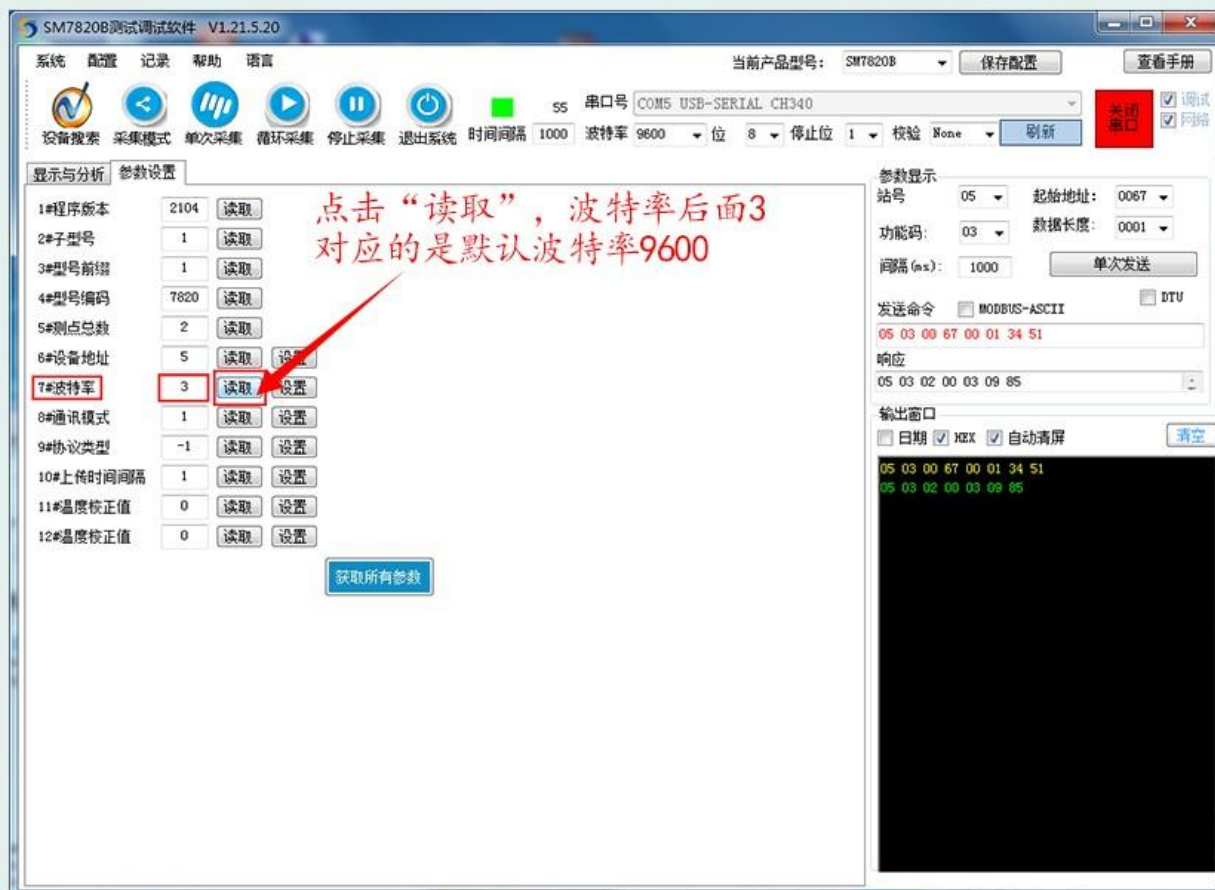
SM7820B测试调试软件 V1.21.5.20

系统 配置 记录 帮助 语言

当前产品型号: SM7820B 保存配置 查看手册

设备搜索 采集模式 单次采集 循环采集 停止采集 退出系统 时间间隔 1000 55 串口号 COM5 USB-SERIAL CH340 波特率 9600 位 8 停止位 1 校验 None 刷新 关闭串口 调试 网络

显示与分析 参数设置

| | | | |
|---|---|---|---|
| 1#程序版本 | 2104 | 读取 | |
| 2#子型号 | 1 | 读取 | |
| 3#型号前缀 | 1 | 读取 | |
| 4#型号编码 | 7820 | 读取 | |
| 5#测点总数 | 2 | 读取 | |
| 6#设备地址 | 5 | 读取 | 设置 |
| 7#波特率 | 3 | 读取 | 设置 |
| 8#通讯模式 | 1 | 读取 | 设置 |
| 9#协议类型 | -1 | 读取 | 设置 |
| 10#上传时间间隔 | 1 | 读取 | 设置 |
| 11#温度校正值 | 0 | 读取 | 设置 |
| 12#湿度校正值 | 0 | 读取 | 设置 |

获取所有参数

点击“读取”，波特率后面3对应的是默认波特率9600

参数显示
站号 05 起始地址: 0067
功能码: 03 数据长度: 0001
间隔(ms): 1000 单次发送
DTU
发送命令 MODBUS-ASCII
05 03 00 67 00 01 34 51
响应
05 03 02 00 03 09 85

输出窗口
日期 HEX 自动清屏 清空
05 03 00 67 00 01 34 51
05 03 02 00 03 09 85